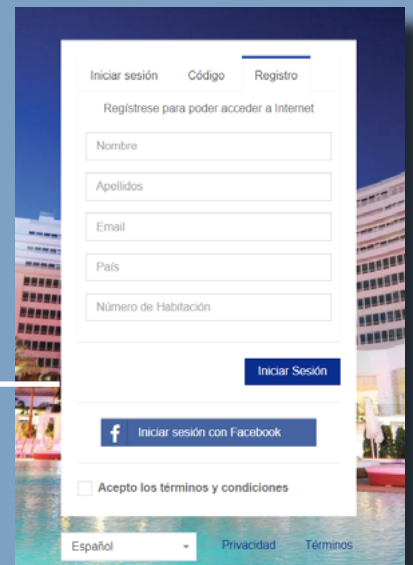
Iniciar sesión Código Registro

Regístrese para poder acceder a Internet

Nombre

Apellidos

Email

País

Número de Habitación

Iniciar Sesión

Iniciar sesión con Facebook

Acepto los términos y condiciones

Español

Privacidad Términos